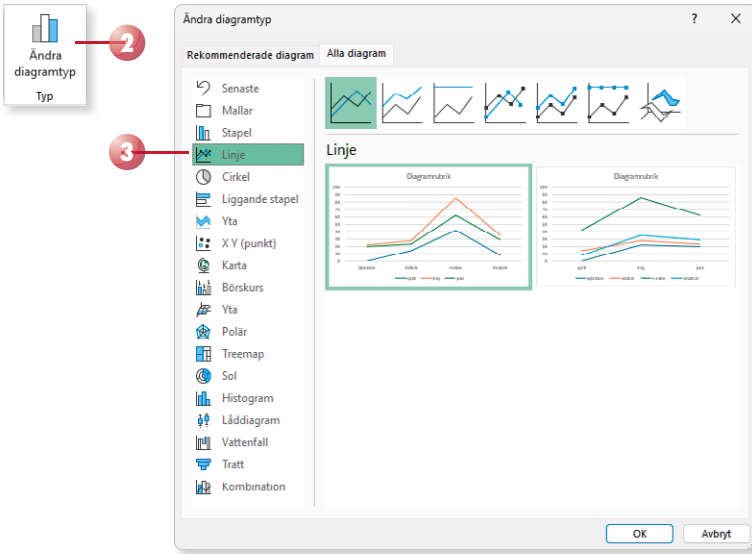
Ändra diagramtyp

Typ

2

3

Ändra diagramtyp

?

Rekommenderade diagram

Alla diagram

Senaste

Mallar

Stapel

Linje

Cirkel

Liggande stapel

Yta

X Y (punkt)

Karta

Börskurs

Yta

Polär

Treemap

Sol

Histogram

Lådadiagram

Vattenfall

Tratt

Kombination

Linje

Diagramrubrik

Diagramrubrik

OK

Avbryt